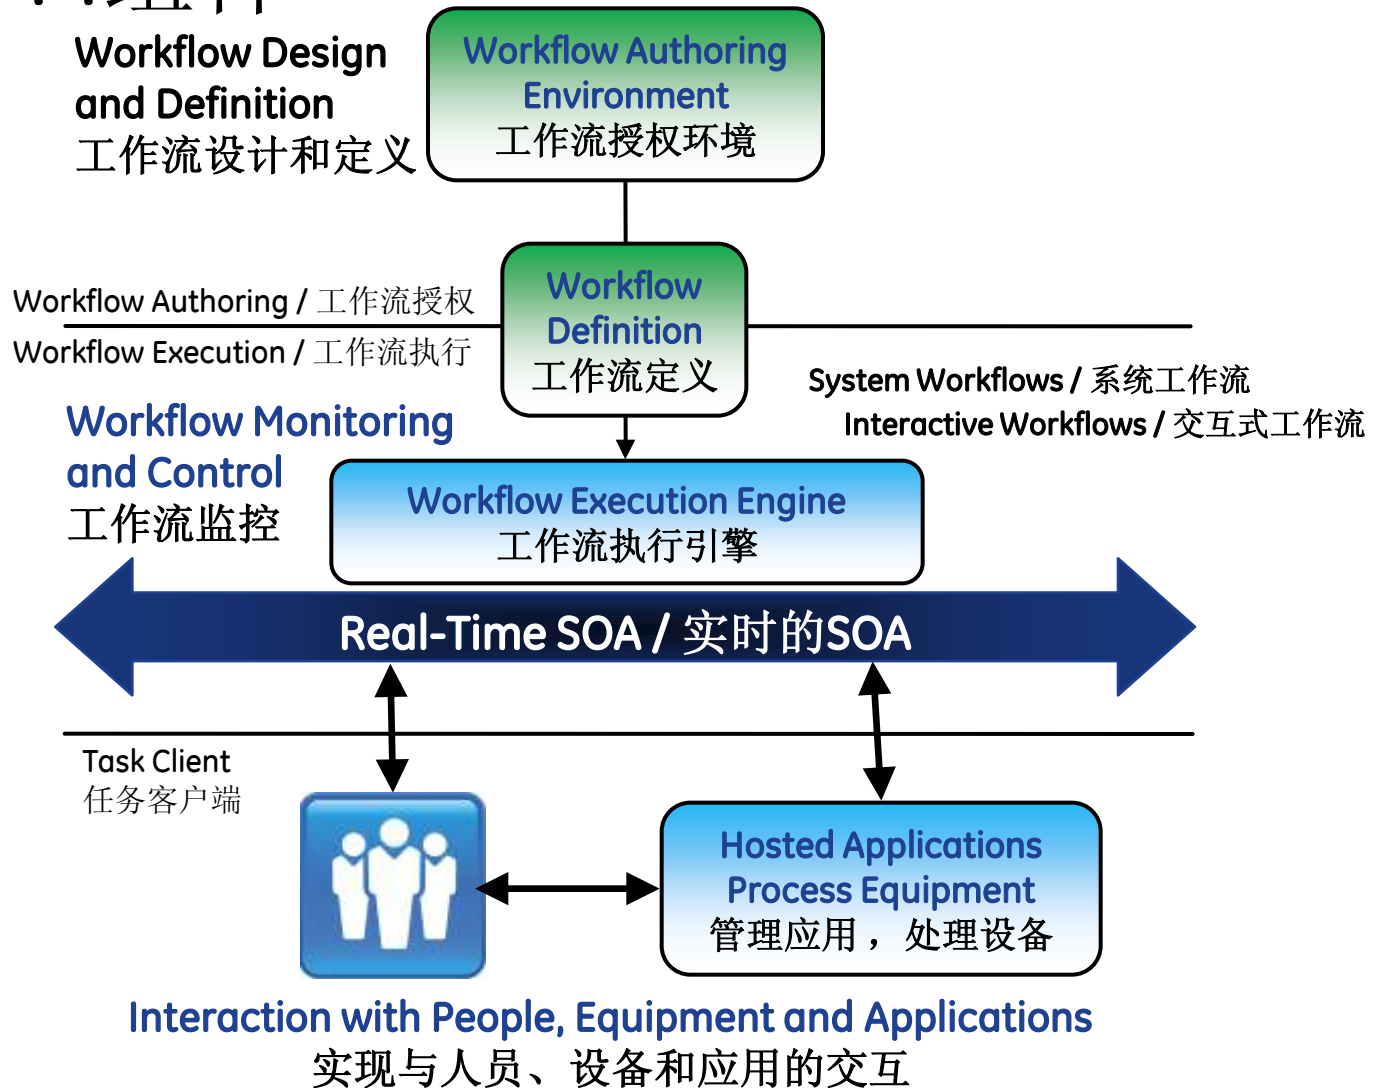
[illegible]

Workflow Design and Definition
工作流设计和定义

Workflow Authoring Environment
工作流授权环境

Workflow Authoring / 工作流授权
Workflow Execution / 工作流执行

Workflow Definition
工作流定义

System Workflows / 系统工作流
Interactive Workflows / 交互式工作流

Workflow Monitoring and Control
工作流监控

Workflow Execution Engine
工作流执行引擎

Real-Time SOA / 实时的SOA

Task Client
任务客户端

Hosted Applications
Process Equipment
管理应用，处理设备

Interaction with People, Equipment and Applications
实现与人员、设备和应用的交互